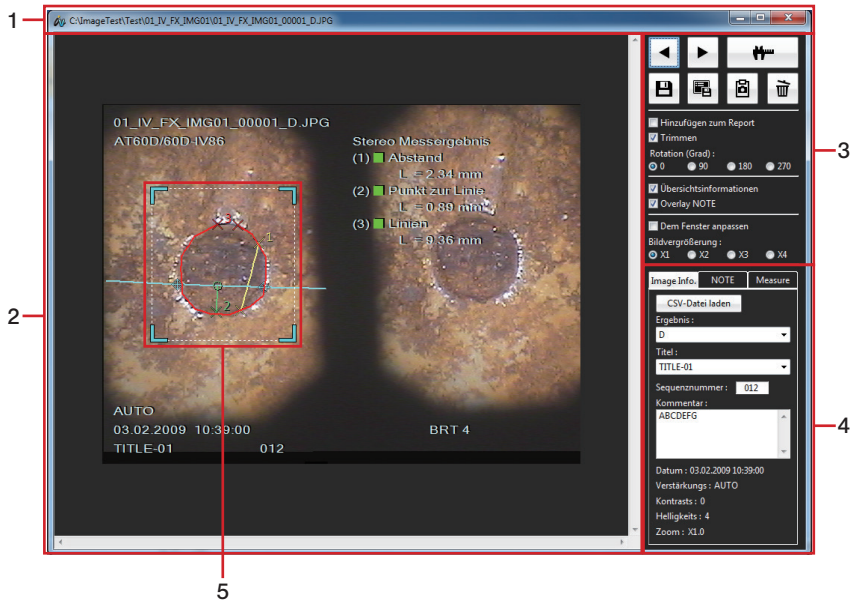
1
C:\ImageTest\Test\01_IV_FX_IMG01\01_IV_FX_IMG01_00001_D.JPG

2

01_IV_FX_IMG01_00001_D.JPG
AT60D/60D-IV86

Stereo Messergebnis
(1) Abstand
L = 2.34 mm
(2) Punkt zur Linie
L = 0.89 mm
(3) Linien
L = 9.36 mm

3
1
2

AUTO
03.02.2009 10:39:00
TITLE-01 012
BRT 4

3

Hinzufügen zum Report
Trimmen
Rotation (Grad) :
0 90 180 270
Übersichtsinformationen
Overlay NOTE
Dem Fenster anpassen
Bildvergrößerung :
X1 X2 X3 X4

4

Image Info. NOTE Measure
CSV-Datei laden
Ergebnis :
D
Titel :
TITLE-01
Sequenznummer : 012
Kommentar :
ABCDEFG
Datum : 03.02.2009 10:39:00
Verstärkungs : AUTO
Kontrasts : 0
Helligkeits : 4
Zoom : X1.0

5